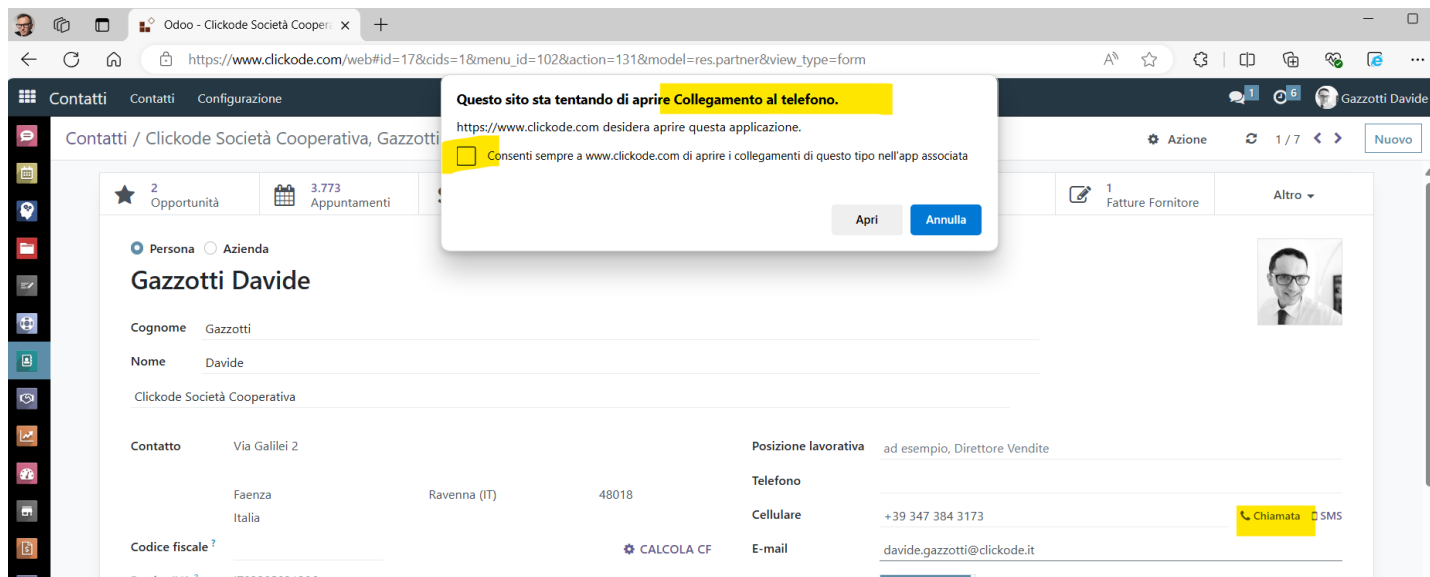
Odoo - Clickode Società Cooper ×

https://www.clickode.com/web#id=17&cids=1&menu_id=102&action=131&model=res.partner&view_type=form

Contatti Contatti Configurazione

Questo sito sta tentando di aprire Collegamento al telefono.

https://www.clickode.com desidera aprire questa applicazione.

Consenti sempre a www.clickode.com di aprire i collegamenti di questo tipo nell'app associata

Apri Annulla

1 6 Gazzotti Davide

Contatti / Clickode Società Cooperativa, Gazzotti

Azione 1 / 7 Nuovo

2 Opportunità

3.773 Appuntamenti

1 Fatture Fornitore

Altro

Persona Azienda

Gazzotti Davide

Cognome Gazzotti

Nome Davide

Clickode Società Cooperativa

Contatto Via Galilei 2

Faenza Ravenna (IT) 48018

Italia

Posizione lavorativa ad esempio, Direttore Vendite

Telefono

Cellulare +39 347 384 3173 Chiamata SMS

Codice fiscale ?

CALCOLA CF

E-mail davide.gazzotti@clickode.it